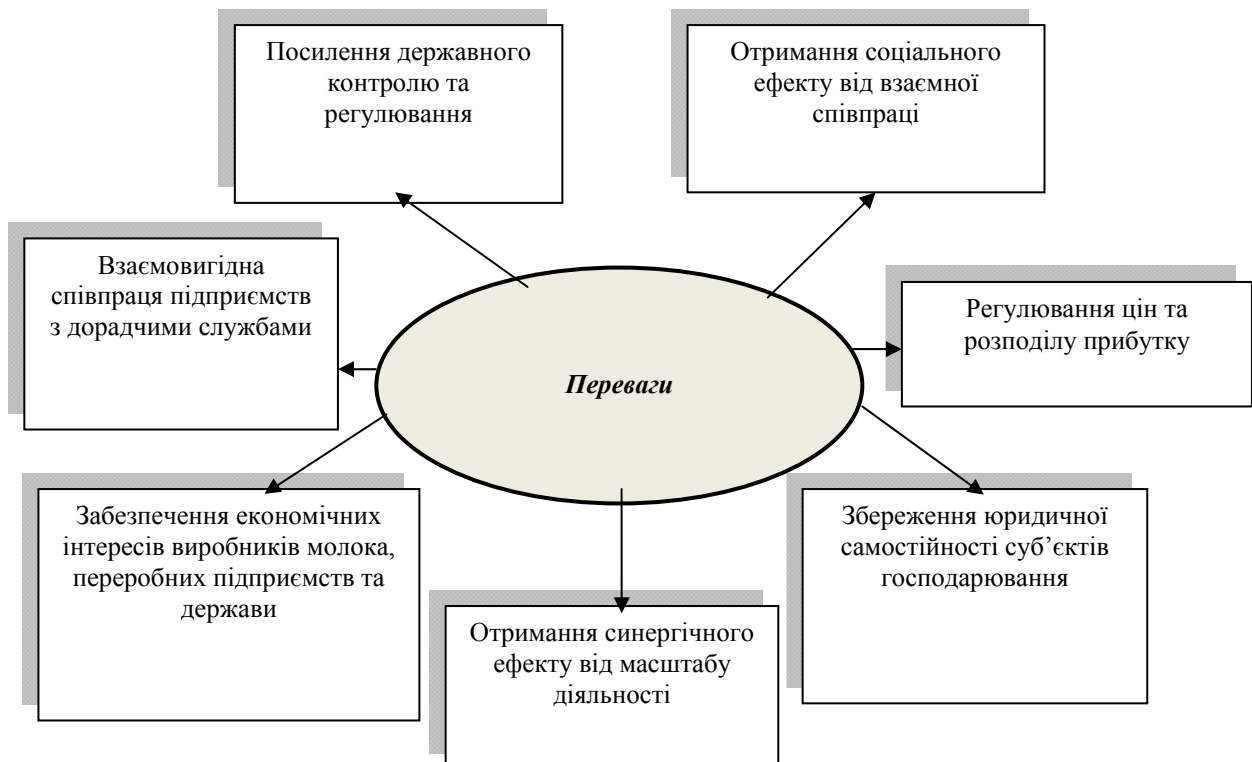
Посилення державного контролю та регулювання

Отримання соціального ефекту від взаємної співпраці

Взаємовигідна співпраця підприємств з дорадчими службами

Переваги

Регулювання цін та розподілу прибутку

Забезпечення економічних інтересів виробників молока, переробних підприємств та держави

Збереження юридичної самостійності суб’єктів господарювання

Отримання синергічного ефекту від масштабу діяльності